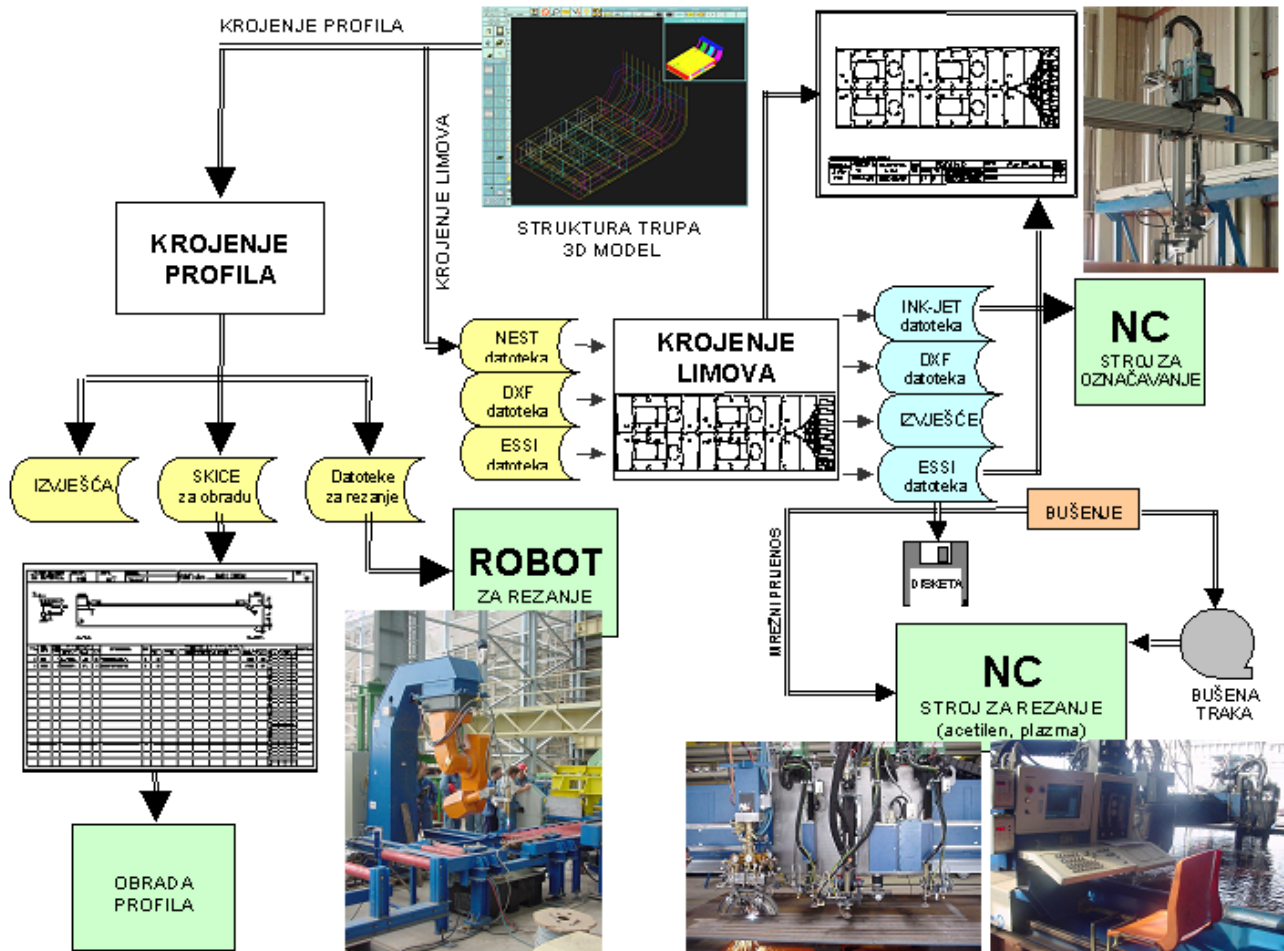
KROJENJE PROFILA

KROJENJE LIMOVA

STRUKTURA TRUPA
3D MODEL

KROJENJE PROFILA

IZVJEŠĆA

SKICE za obradu

Datoteke za rezanje

ROBOT
ZA REZANJE

OBRADA PROFILA

NEST datoteka

DXF datoteka

ESSI datoteka

KROJENJE LIMOVA

INK-JET datoteka

DXF datoteka

IZVJEŠĆE

ESSI datoteka

NC
STROJ ZA OZNAČAVANJE

BUŠENJE

DISKETA

MREŽNI PRIJENOS

NC
STROJ ZA REZANJE
(acetilen, plazma)

BUŠENA TRAKA